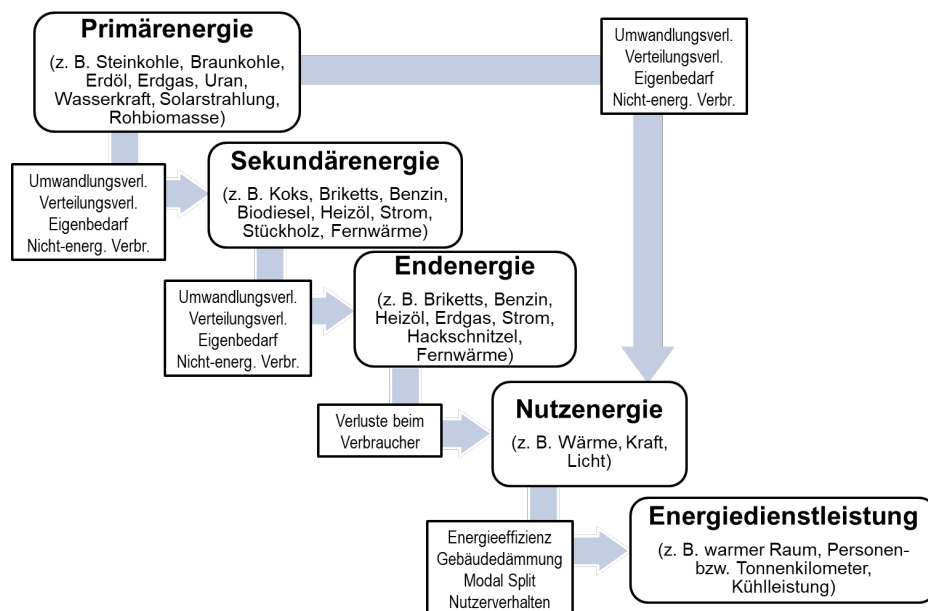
Primärenergie

(z. B. Steinkohle, Braunkohle, Erdöl, Erdgas, Uran, Wasserkraft, Solarstrahlung, Rohbiomasse)

Umwandlungsverl.
Verteilungsverl.
Eigenbedarf
Nicht-energ. Verbr.

Umwandlungsverl.
Verteilungsverl.
Eigenbedarf
Nicht-energ. Verbr.

Sekundärenergie

(z. B. Koks, Briketts, Benzin, Biodiesel, Heizöl, Strom, Stückholz, Fernwärme)

Umwandlungsverl.
Verteilungsverl.
Eigenbedarf
Nicht-energ. Verbr.

Endenergie

(z. B. Briketts, Benzin, Heizöl, Erdgas, Strom, Hackschnitzel, Fernwärme)

Verluste beim Verbraucher

Nutzenergie

(z. B. Wärme, Kraft, Licht)

Energieeffizienz
Gebäudedämmung
Modal Split
Nutzerverhalten

Energiedienstleistung

(z. B. warmer Raum, Personen- bzw. Tonnenkilometer, Kühlleistung)